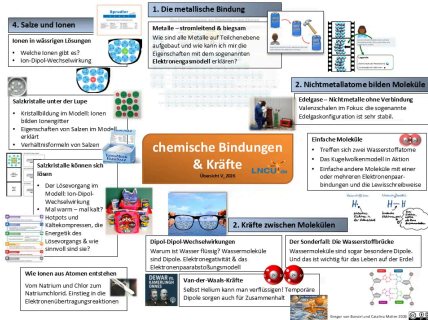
4. Salze und Ionen

Ionen in wässrigen Lösungen

- Welche Ionen gibt es?
- Ion-Dipol-Wechselwirkung

Salzkristalle unter der Lupe

- Kristallbildung im Modell: Ionen bilden Ionengitter
- Eigenschaften von Salzen im Modell erklärt
- Verhältnisformeln von Salzen

Salzkristalle können sich lösen

- Der Lösevorgang im Modell: Ion-Dipol-Wechselwirkung
- Mal warm – mal kalt? Hotpots und Kältekompressen, die Energetik des Lösevorgangs & wie umweltfreundlich sind sie?

Wie Ionen aus Atomen entstehen

Vom Natrium und Chlor zum Natriumchlorid. Einstieg in die Elektronenübertragungsreaktionen

1. Die metallische Bindung

Metalle – stromleitend & biegsam

Wie sind alle Metalle auf Teilchenebene aufgebaut und wie kann ich mir die Eigenschaften mit dem sogenannten Elektronengasmodell erklären?

2. Nichtmetallatome bilden Moleküle

Edelgase – Nichtmetalle ohne Verbindung

Valenzschalen im Fokus: die sogenannte Edelgaskonfiguration ist sehr stabil.

Einfache Moleküle

- Treffen sich zwei Wasserstoffatome
- Das Kugelwolkenmodell in Aktion
- Einfache andere Moleküle mit einer oder mehreren Elektronenpaarbindungen und die Lewisschreibweise

chemische Bindungen & Kräfte

Übersicht V_2024

LNCU

2. Kräfte zwischen Molekülen

Dipol-Dipol-Wechselwirkungen

Warum ist Wasser flüssig? Wassermoleküle sind Dipole. Elektronegativität & das Elektronenpaarabstoßungsmodell

Van-der-Waals-Kräfte

Selbst Helium kann man verflüssigen! Temporäre Dipole sorgen auch für Zusammenhalt

Der Sonderfall: Die Wasserstoffbrücke

Wassermoleküle sind sogar besondere Dipole. Und das ist wichtig für das Leben auf der Erde!

Design von Roland und Carolina Mohm 2024